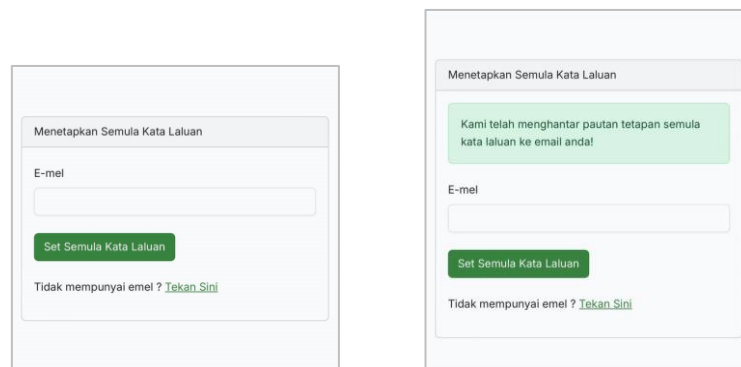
Menetapkan Semula Kata Laluan

E-mel

Set Semula Kata Laluan

Tidak mempunyai emel ? Tekan Sini

Menetapkan Semula Kata Laluan

Kami telah menghantar pautan tetapan semula kata laluan ke email anda!

E-mel

Set Semula Kata Laluan

Tidak mempunyai emel ? Tekan Sini